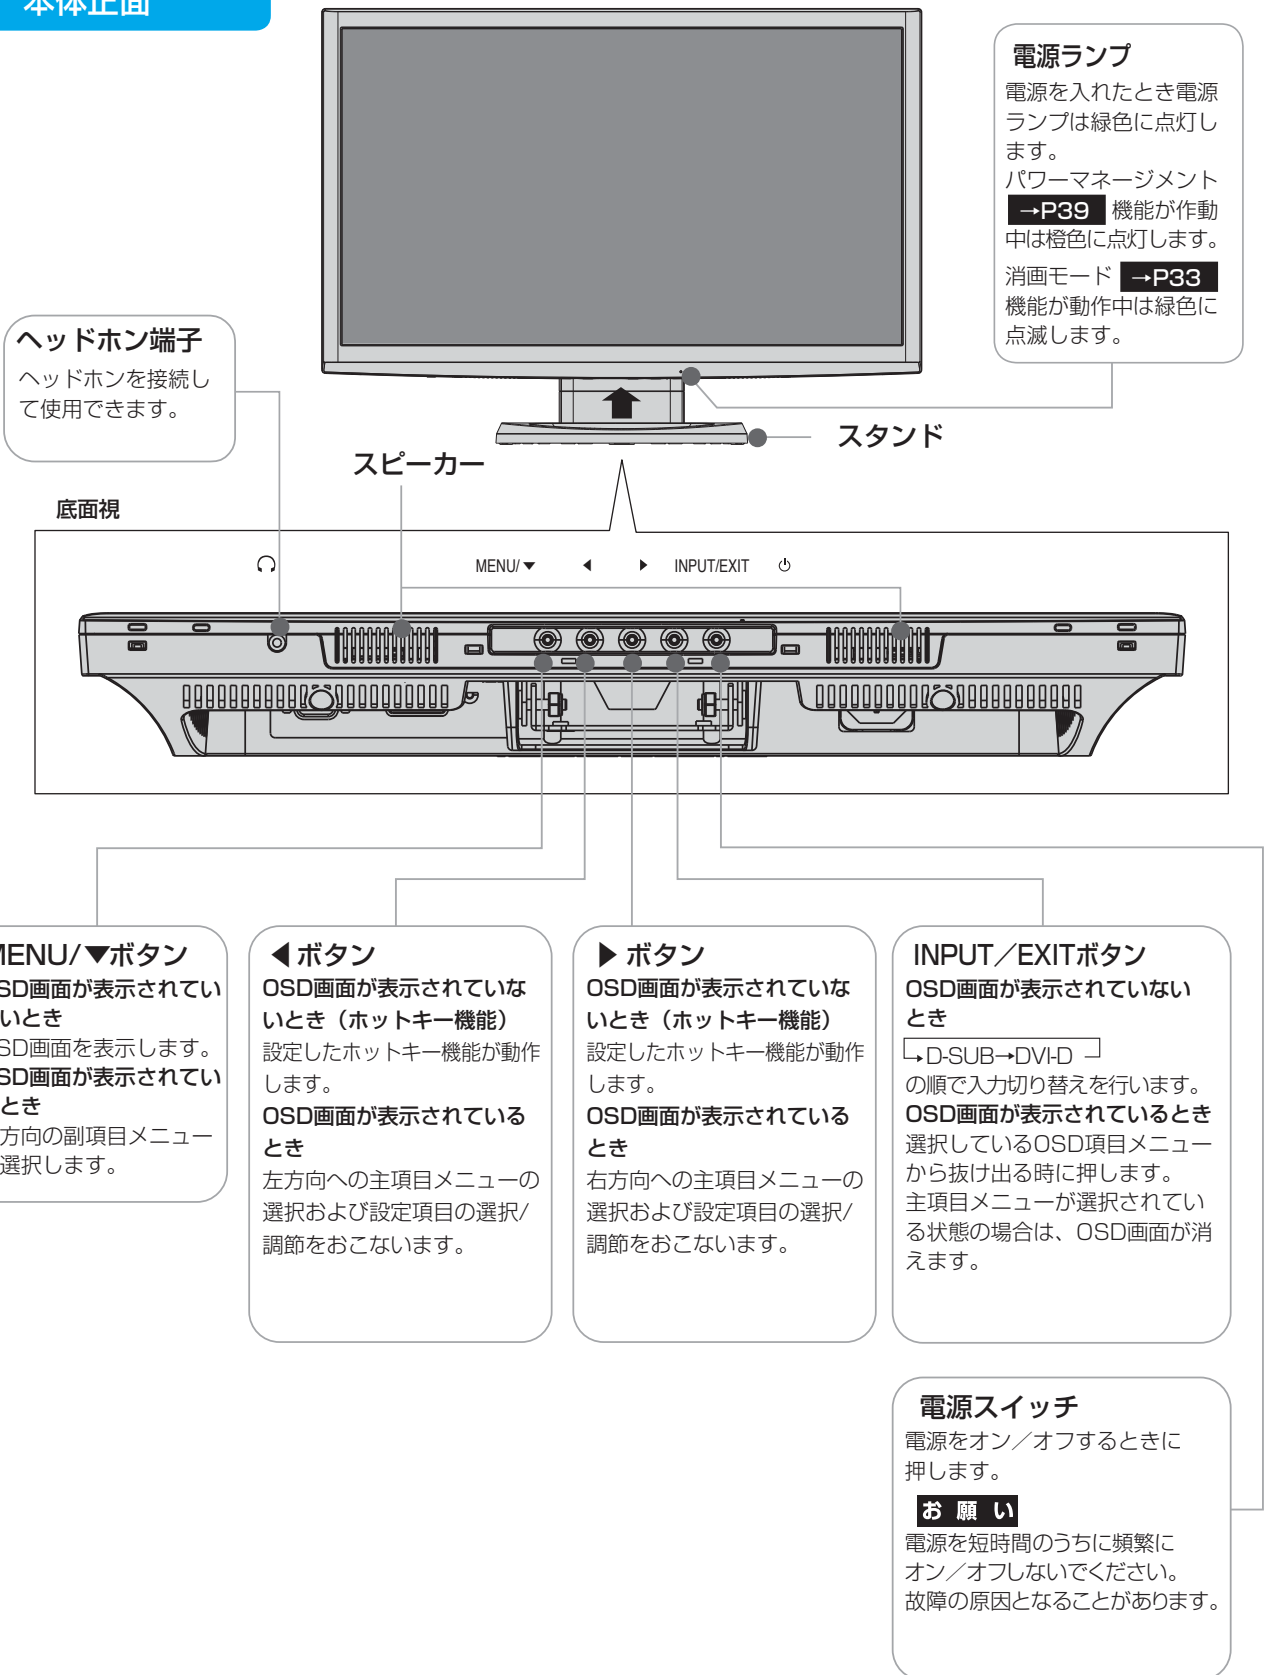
本体正面

電源ランプ
電源を入れたとき電源ランプは緑色に点灯します。
パワーマネージメント →P39 機能が作動中は橙色に点灯します。
消画モード →P33 機能が動作中は緑色に点滅します。

ヘッドホン端子
ヘッドホンを接続して使用できます。

スタンド

スピーカー

底面視

MENU/▼　◀　▶　INPUT/EXIT

MENU/▼ボタン
SD画面が表示されていないとき
SD画面を表示します。
SD画面が表示されているとき
方向の副項目メニュー選択します。

◀ ボタン
OSD画面が表示されていないとき（ホットキー機能）
設定したホットキー機能が動作します。
OSD画面が表示されているとき
左方向への主項目メニューの選択および設定項目の選択/調節をおこないます。

▶ ボタン
OSD画面が表示されていないとき（ホットキー機能）
設定したホットキー機能が動作します。
OSD画面が表示されているとき
右方向への主項目メニューの選択および設定項目の選択/調節をおこないます。

INPUT／EXITボタン
OSD画面が表示されていないとき
→D-SUB→DVI-D
の順で入力切り替えを行います。
OSD画面が表示されているとき
選択しているOSD項目メニューから抜け出る時に押します。
主項目メニューが選択されている状態の場合は、OSD画面が消えます。

電源スイッチ
電源をオン／オフするときに押します。
お 願 い
電源を短時間のうちに頻繁にオン／オフしないでください。
故障の原因となることがあります。